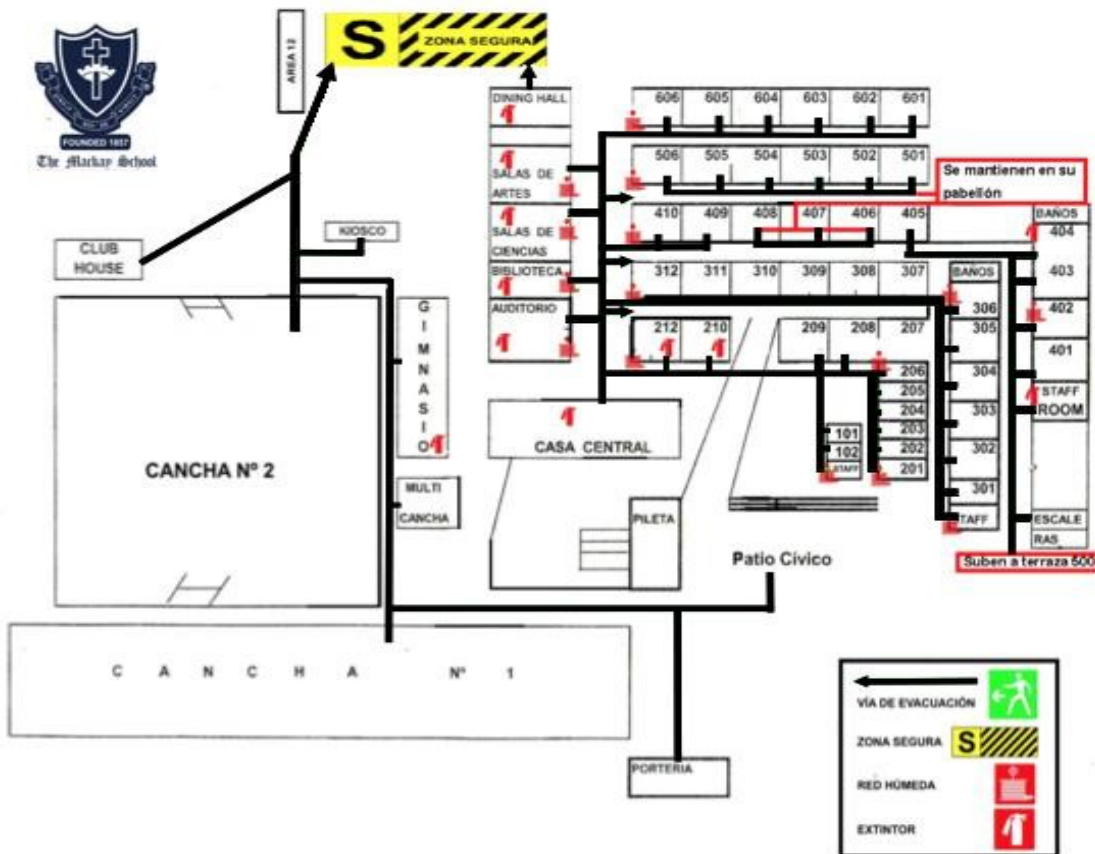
FOUNDED 1857
The Mackay School

AREA 12

S ZONA SEGURA

DINING HALL

606 605 604 603 602 601

SALAS DE ARTES

506 505 504 503 502 501

Se mantienen en su pabellón

SALAS DE CIENCIAS

410 409 408 407 406 405

BAÑOS
404

BIBLIOTECA

312 311 310 309 308 307

BAÑOS

403

AUDITORIO

306

402

212 210 209 208 207

305

401

206
205
204
203
202
201

304

303

302

301

STAFF ROOM

101
102
STAFF

TAFF

ESCALERAS

Subens a terraza 500

CLUB HOUSE

KIOSCO

GIMNASIO

CASA CENTRAL

CANCHA Nº 2

MULTI CANCHA

PILETA

Patio Cívico

C A N C H A Nº 1

PORTERIA

VÍA DE EVACUACIÓN

ZONA SEGURA S

RED HÚMEDA

EXTINTOR